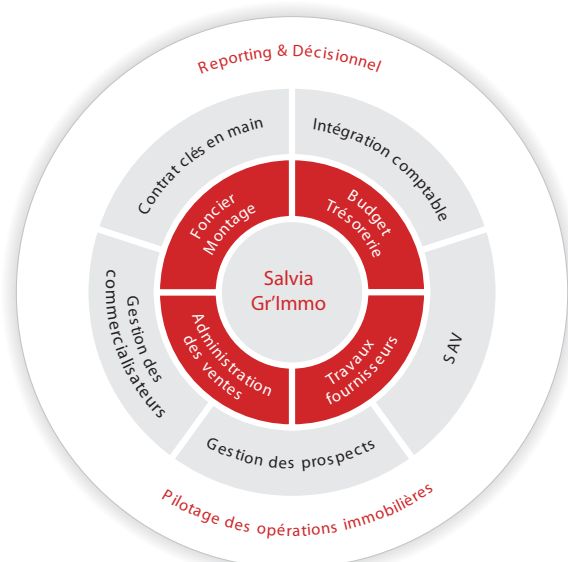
Reporting & Décisionnel

Contrat clés en main

Intégration comptable

Gestion des commercialisateurs

SAV

Gestion des prospects

Foncier Montage

Budget Trésorerie

Salvia Gr'Immo

Administration des ventes

Travaux fournisseurs

Pilotage des opérations immobilières